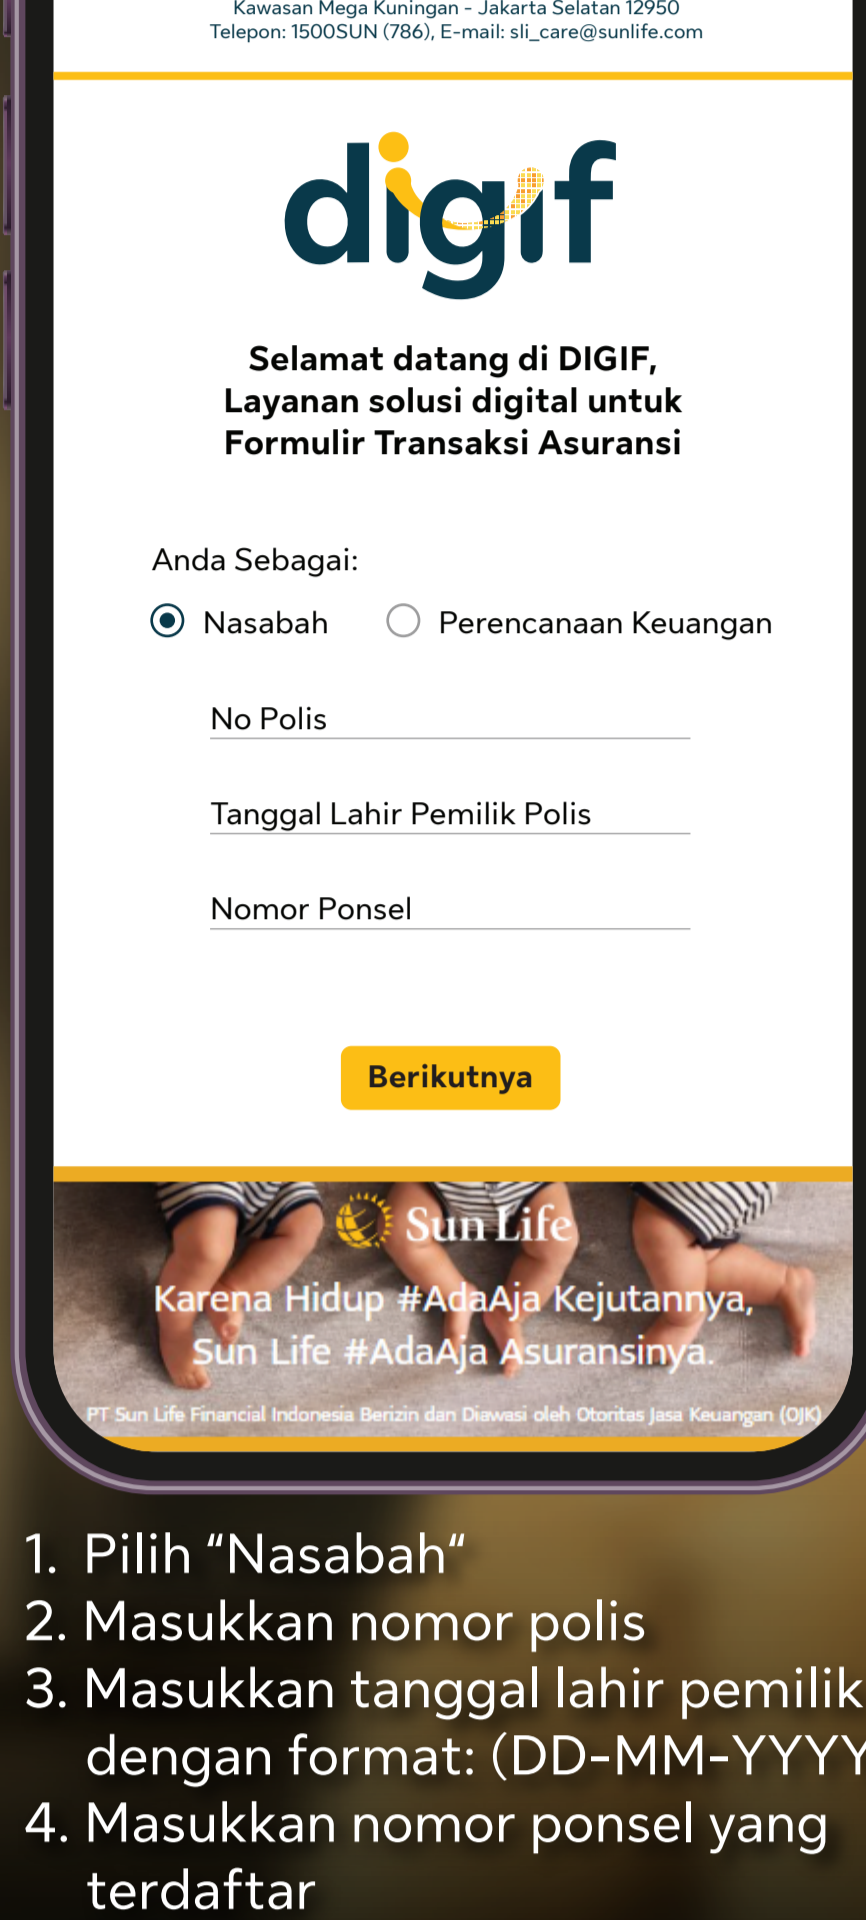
Kawasan Mega Kuningan - Jakarta Selatan 12950
Telepon: 1500SUN (786), E-mail: sli_care@sunlife.com

digif

Selamat datang di DIGIF,
Layanan solusi digital untuk
Formulir Transaksi Asuransi

Anda Sebagai:

Nasabah  Perencanaan Keuangan

No Polis

Tanggal Lahir Pemilik Polis

Nomor Ponsel

Berikutnya

Sun Life

Karena Hidup #AdaAja Kejutannya,
Sun Life #AdaAja Asuransinya.

PT Sun Life Financial Indonesia Berizin dan Diawasi oleh Otoritas Jasa Keuangan (OJK)

1. Pilih “Nasabah“
2. Masukkan nomor polis
3. Masukkan tanggal lahir pemilik
dengan format: (DD-MM-YYY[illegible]
4. Masukkan nomor ponsel yang terdaftar